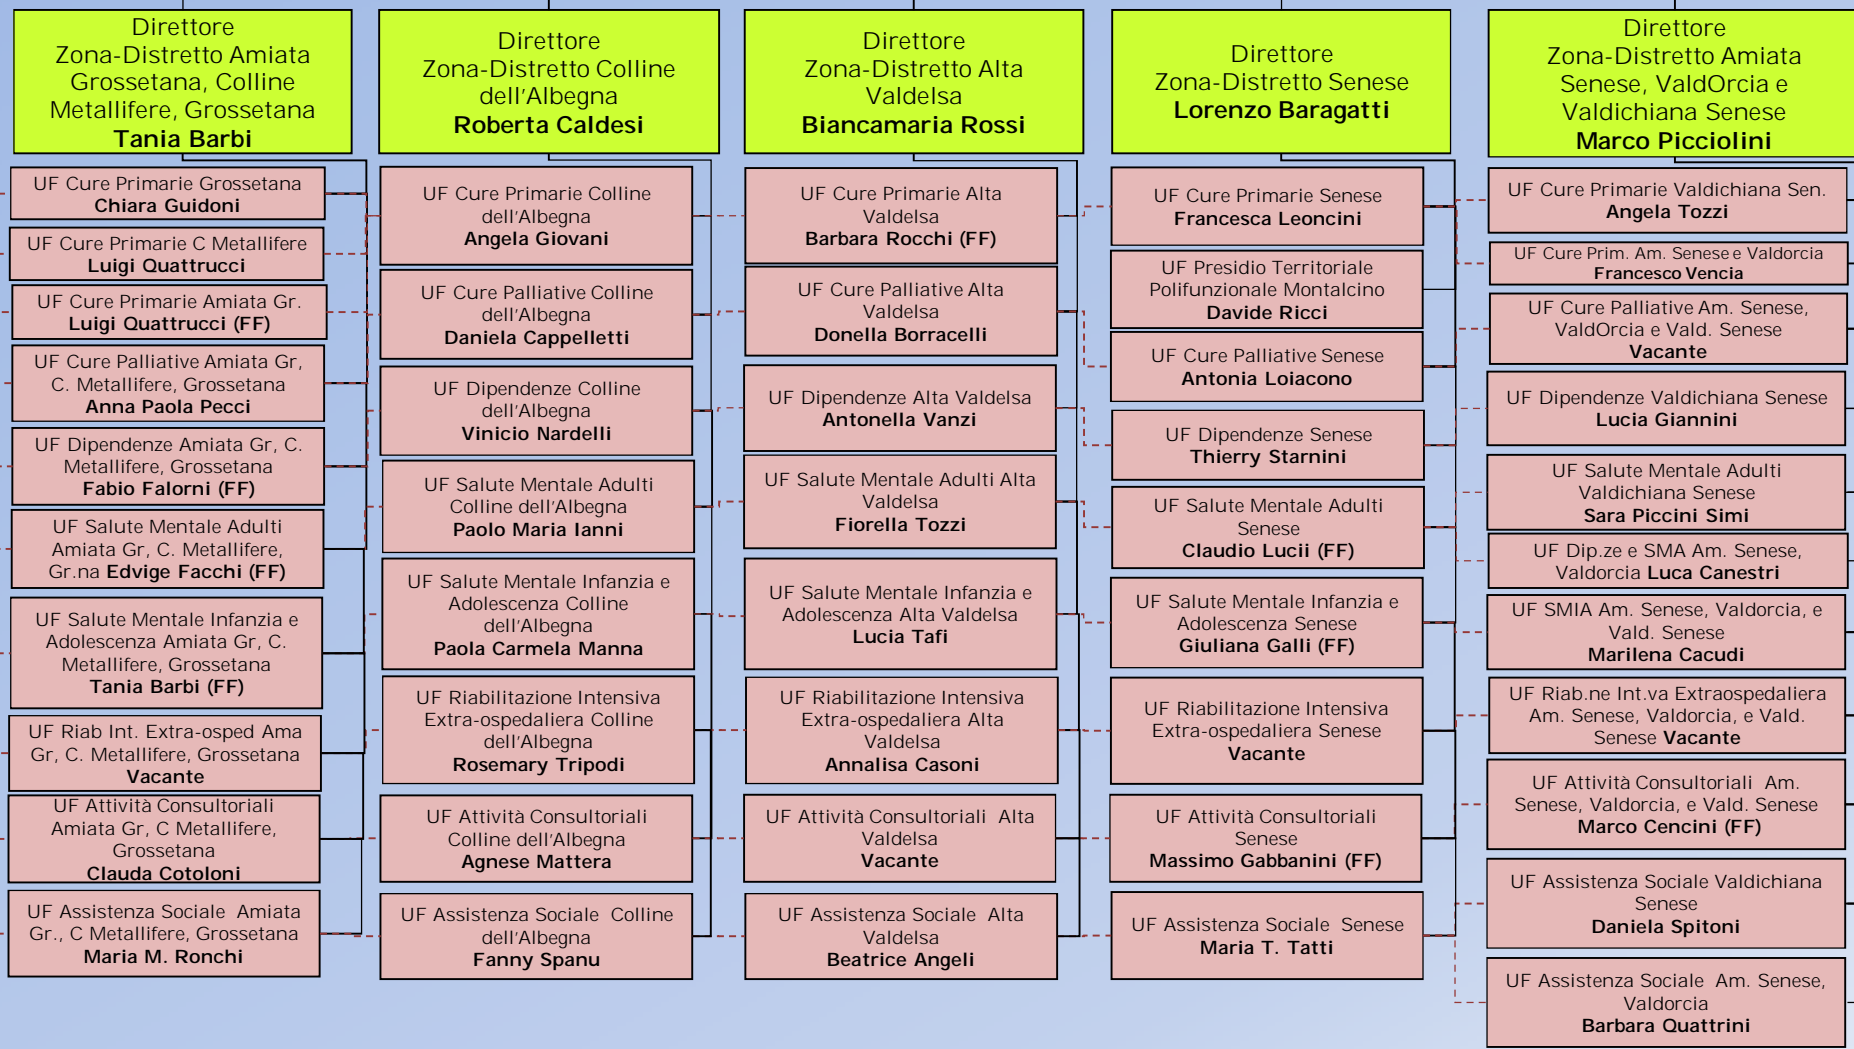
Direttore
Zona-Distretto Amiata Grossetana, Colline Metallifere, Grossetana
**Tania Barbi**

UF Cure Primarie Grossetana
**Chiara Guidoni**

UF Cure Primarie C Metallifere
**Luigi Quattrucci**

UF Cure Primarie Amiata Gr.
**Luigi Quattrucci (FF)**

UF Cure Palliative Amiata Gr, C. Metallifere, Grossetana
**Anna Paola Pecci**

UF Dipendenze Amiata Gr, C. Metallifere, Grossetana
**Fabio Falorni (FF)**

UF Salute Mentale Adulti Amiata Gr, C. Metallifere, Gr.na **Edvige Facchi (FF)**

UF Salute Mentale Infanzia e Adolescenza Amiata Gr, C. Metallifere, Grossetana
**Tania Barbi (FF)**

UF Riab Int. Extra-osped Ama Gr, C. Metallifere, Grossetana
**Vacante**

UF Attività Consultoriali Amiata Gr, C Metallifere, Grossetana
**Clauda Cotoloni**

UF Assistenza Sociale Amiata Gr., C Metallifere, Grossetana
**Maria M. Ronchi**

Direttore
Zona-Distretto Colline dell'Albegna
**Roberta Caldesi**

UF Cure Primarie Colline dell'Albegna
**Angela Giovani**

UF Cure Palliative Colline dell'Albegna
**Daniela Cappelletti**

UF Dipendenze Colline dell'Albegna
**Vinicio Nardelli**

UF Salute Mentale Adulti Colline dell'Albegna
**Paolo Maria Ianni**

UF Salute Mentale Infanzia e Adolescenza Colline dell'Albegna
**Paola Carmela Manna**

UF Riabilitazione Intensiva Extra-ospedaliera Colline dell'Albegna
**Rosemary Tripodi**

UF Attività Consultoriali Colline dell'Albegna
**Agnese Mattera**

UF Assistenza Sociale Colline dell'Albegna
**Fanny Spanu**

Direttore
Zona-Distretto Alta Valdelsa
**Biancamaria Rossi**

UF Cure Primarie Alta Valdelsa
**Barbara Rocchi (FF)**

UF Cure Palliative Alta Valdelsa
**Donella Borracelli**

UF Dipendenze Alta Valdelsa
**Antonella Vanzi**

UF Salute Mentale Adulti Alta Valdelsa
**Fiorella Tozzi**

UF Salute Mentale Infanzia e Adolescenza Alta Valdelsa
**Lucia Tafi**

UF Riabilitazione Intensiva Extra-ospedaliera Alta Valdelsa
**Annalisa Casoni**

UF Attività Consultoriali Alta Valdelsa
**Vacante**

UF Assistenza Sociale Alta Valdelsa
**Beatrice Angeli**

Direttore
Zona-Distretto Senese
**Lorenzo Baragatti**

UF Cure Primarie Senese
**Francesca Leoncini**

UF Presidio Territoriale Polifunzionale Montalcino
**Davide Ricci**

UF Cure Palliative Senese
**Antonia Loiacono**

UF Dipendenze Senese
**Thierry Starnini**

UF Salute Mentale Adulti Senese
**Claudio Lucii (FF)**

UF Salute Mentale Infanzia e Adolescenza Senese
**Giuliana Galli (FF)**

UF Riabilitazione Intensiva Extra-ospedaliera Senese
**Vacante**

UF Attività Consultoriali Senese
**Massimo Gabbanini (FF)**

UF Assistenza Sociale Senese
**Maria T. Tatti**

Direttore
Zona-Distretto Amiata Senese, ValdOrcia e Valdichiana Senese
**Marco Picciolini**

UF Cure Primarie Valdichiana Sen.
**Angela Tozzi**

UF Cure Prim. Am. Senese e Valdorcia
**Francesco Vencia**

UF Cure Palliative Am. Senese, ValdOrcia e Vald. Senese
**Vacante**

UF Dipendenze Valdichiana Senese
**Lucia Giannini**

UF Salute Mentale Adulti Valdichiana Senese
**Sara Piccini Simi**

UF Dip.ze e SMA Am. Senese, Valdorcia **Luca Canestri**

UF SMIA Am. Senese, Valdorcia, e Vald. Senese
**Marilena Cacudi**

UF Riab.ne Int.va Extraospedaliera Am. Senese, Valdorcia, e Vald. Senese **Vacante**

UF Attività Consultoriali Am. Senese, Valdorcia, e Vald. Senese
**Marco Cencini (FF)**

UF Assistenza Sociale Valdichiana Senese
**Daniela Spitoni**

UF Assistenza Sociale Am. Senese, Valdorcia
**Barbara Quattrini**